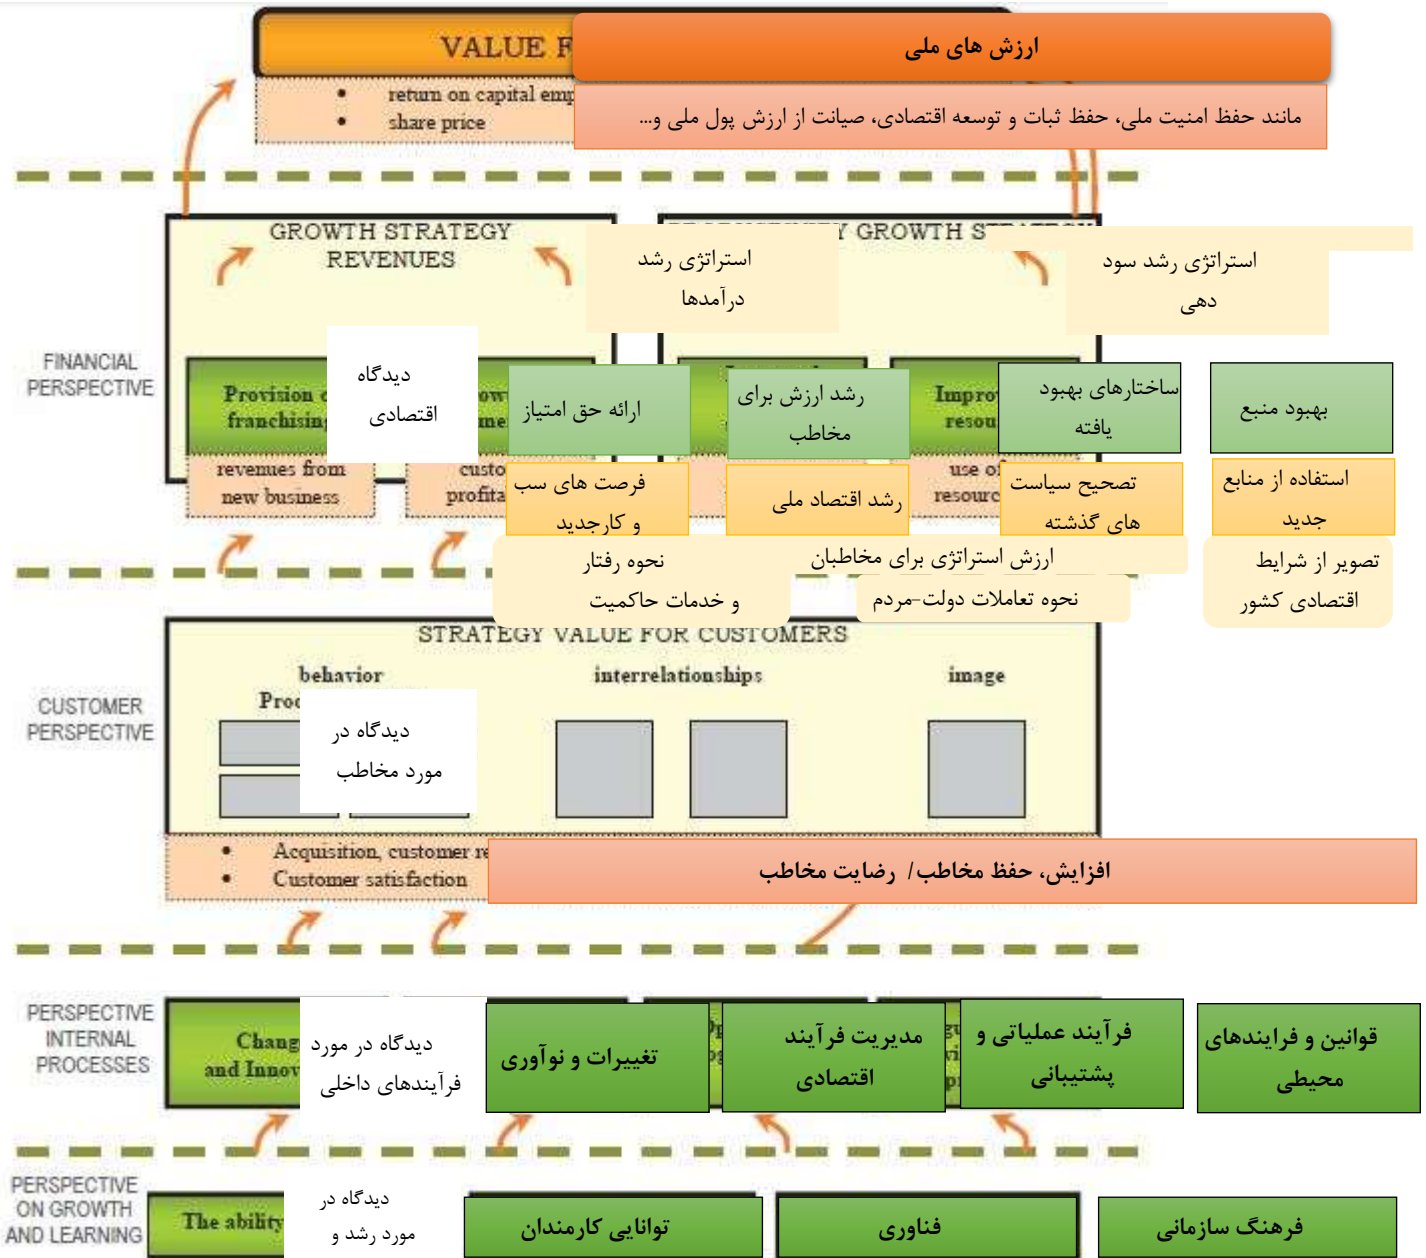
VALUE F

ارزش های ملی

return on capital emp
share price

مانند حفظ امنیت ملی، حفظ ثبات و توسعه اقتصادی، صیانت از ارزش پول ملی و...

GROWTH STRATEGY REVENUES

استراتژی رشد درآمدها

Y GROWTH S

استراتژی رشد سود دهی

FINANCIAL PERSPECTIVE

Provision franchising

دیدگاه اقتصادی

ارائه حق امتیاز

رشد ارزش برای مخاطب

Impro resou

ساختارهای بهبود یافته

بهبود منبع

revenues from new business

custo profita

فرصت های سب و کارجدید

رشد اقتصاد ملی

use of resourc

تصحیح سیاست های گذشته

استفاده از منابع جدید

نحوه رفتار و خدمات حاکمیت

ارزش استراتژی برای مخاطبان

نحوه تعاملات دولت-مردم

تصویر از شرایط اقتصادی کشور

STRATEGY VALUE FOR CUSTOMERS

CUSTOMER PERSPECTIVE

behavior

Proc

دیدگاه در مورد مخاطب

interrelationships

image

Acquisition, customer re
Customer satisfaction

افزایش، حفظ مخاطب/ رضایت مخاطب

PERSPECTIVE INTERNAL PROCESSES

Chang and Innov

دیدگاه در مورد فرآیندهای داخلی

تغییرات و نوآوری

مدیریت فرآیند اقتصادی

فرآیند عملیاتی و پشتیبانی

قوانین و فرایندهای محیطی

PERSPECTIVE ON GROWTH AND LEARNING

The ability

دیدگاه در مورد رشد و

توانایی کارمندان

فناوری

فرهنگ سازمانی